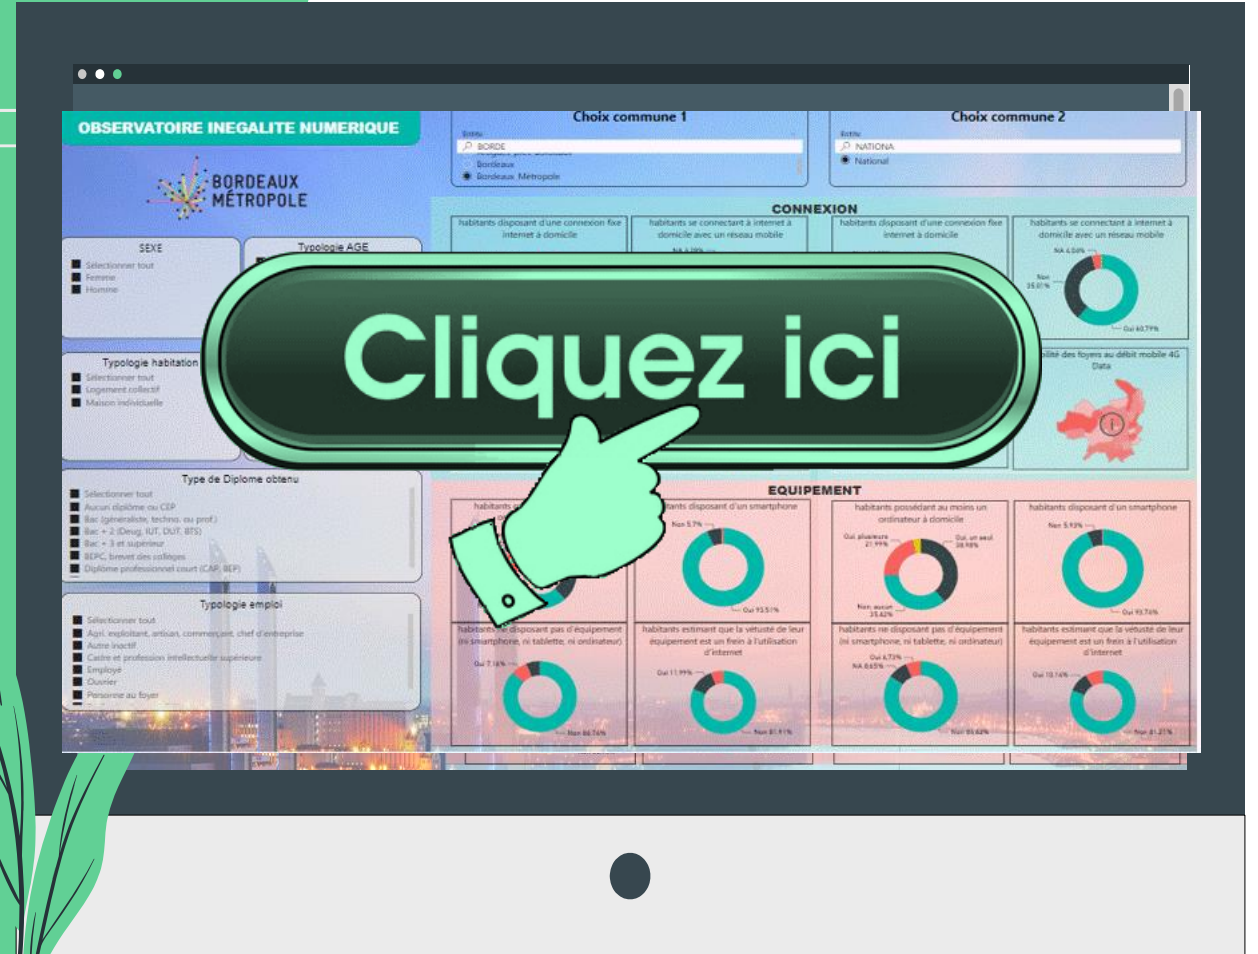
OBSERVATOIRE INEGALITE NUMERIQUE

BORDEAUX MÉTROPOLE

Choix commune 1

Entité

BORDE

Bordeaux

Bordeaux Métropole

Choix commune 2

Entité

NATIONA

National

SEXE

Sélectionner tout

Femme

Homme

Typologie AGE

Typologie habitation

Sélectionner tout

Logement collectif

Maison individuelle

Type de Diplome obtenu

Sélectionner tout

Aucun diplôme ou CEP

Bac (généraliste, techno. ou prof.)

Bac + 2 (Deug, IUT, DUT, BTS)

Bac + 3 et supérieur

BEPC, brevet des collèges

Diplôme professionnel court (CAP, BEP)

Typologie emploi

Sélectionner tout

Agri. exploitant, artisan, commerçant, chef d'entreprise

Autre inactif

Cadre et profession intellectuelle supérieure

Employé

Ouvrier

Personne au foyer

CONNEXION

habitants disposant d'une connexion fixe internet à domicile

habitants se connectant à internet à domicile avec un réseau mobile

habitants disposant d'une connexion fixe internet à domicile

habitants se connectant à internet à domicile avec un réseau mobile

NA 4.04%

Non 35.01%

Oui 60.79%

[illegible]bilité des foyers au débit mobile 4G Data

Cliquez ici

EQUIPEMENT

habitants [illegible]

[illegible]tants disposant d'un smartphone

Non 5.7%

Oui 93.51%

habitants possédant au moins un ordinateur à domicile

Oui, plusieurs 21.99%

Oui, un seul 38.98%

Non, aucun 35.42%

habitants disposant d'un smartphone

Non 5.93%

Oui 93.76%

habitants ne disposant pas d'équipement (ni smartphone, ni tablette, ni ordinateur)

Oui 7.16%

Non 86.76%

habitants estimant que la vétusté de leur équipement est un frein à l'utilisation d'internet

Oui 11.99%

Non 81.91%

habitants ne disposant pas d'équipement (ni smartphone, ni tablette, ni ordinateur)

Oui 4.73%

NA 8.65%

Non 85.62%

habitants estimant que la vétusté de leur équipement est un frein à l'utilisation d'internet

Oui 10.16%

Non 81.21%